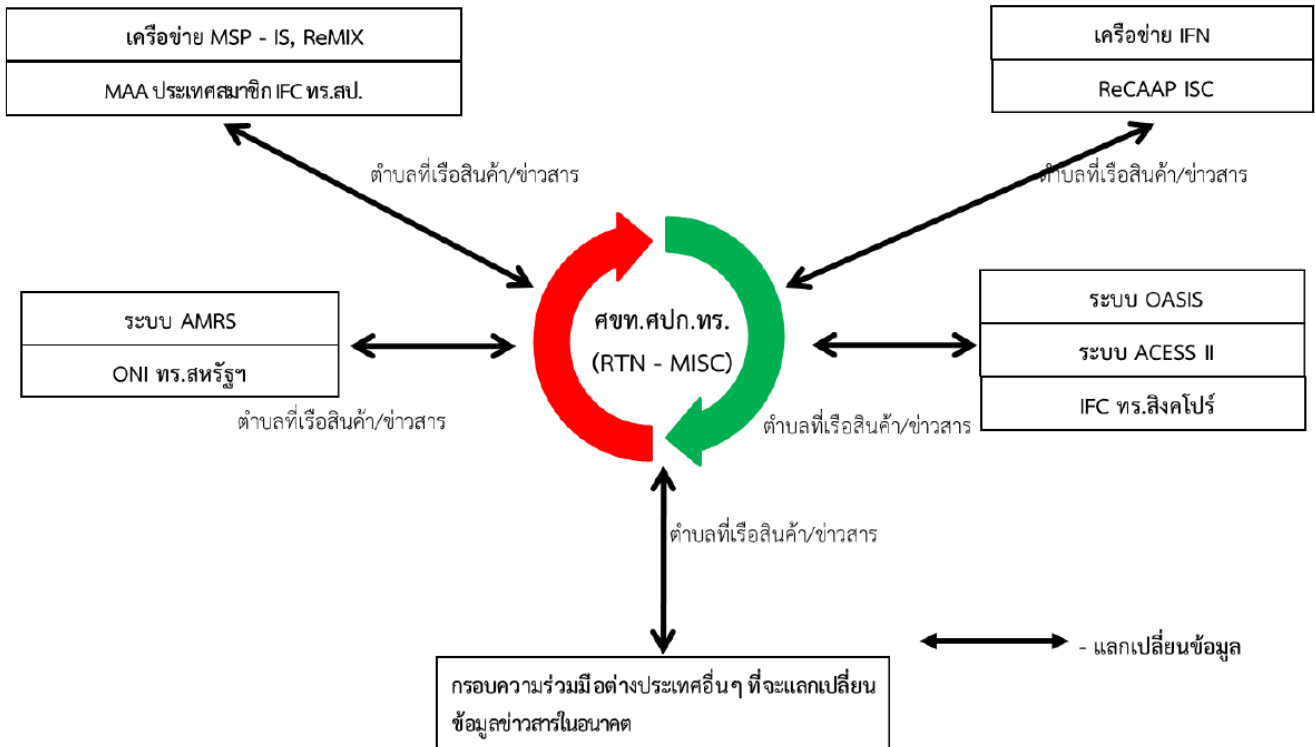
เครือข่าย MSP - IS, ReMIX

MAA ประเทศสมาชิก IFC ทร.สป.

เครือข่าย IFN

ReCAAP ISC

ตำบลที่เรือสินค้า/ข่าวสาร

ตำบลที่เรือสินค้า/ข่าวสาร

ระบบ AMRS

ONI ทร.สหรัฐฯ

ศขท.ศปก.ทร.
(RTN - MISC)

ระบบ OASIS

ระบบ ACESS II

IFC ทร.สิงคโปร์

ตำบลที่เรือสินค้า/ข่าวสาร

ตำบลที่เรือสินค้า/ข่าวสาร

ตำบลที่เรือสินค้า/ข่าวสาร

- แลกเปลี่ยนข้อมูล

กรอบความร่วมมือต่างประเทศอื่นๆ ที่จะแลกเปลี่ยนข้อมูลข่าวสารในอนาคต